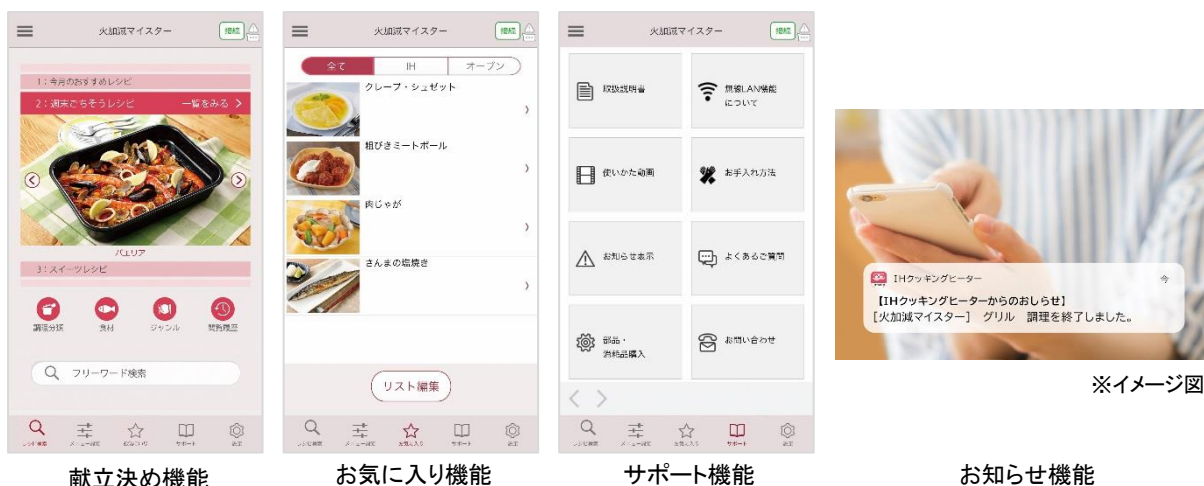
火加減マイスター
接続

1：今月のおすすめレシピ
2：週末ごちそうレシピ
一覧をみる
パエリア
3：スイーツレシピ
調理分類
食材
ジャンル
閲覧履歴
フリーワード検索
レシピ検索
メニュー設定
お気に入り
サポート
設定

献立決め機能

火加減マイスター
接続
全て
IH
オーブン
クレープ・シュゼット
粗びきミートボール
肉じゃが
さんまの塩焼き
リスト編集
レシピ検索
メニュー設定
お気に入り
サポート
設定

お気に入り機能

火加減マイスター
接続
取扱説明書
無線LAN機能について
使いかた動画
お手入れ方法
お知らせ表示
よくあるご質問
部品・消耗品購入
お問い合わせ
レシピ検索
メニュー設定
お気に入り
サポート
設定

サポート機能

IHクッキングヒーター
今
【IHクッキングヒーターからのおしらせ】
［火加減マイスター］ グリル　調理を終了しました。

※イメージ図

お知らせ機能